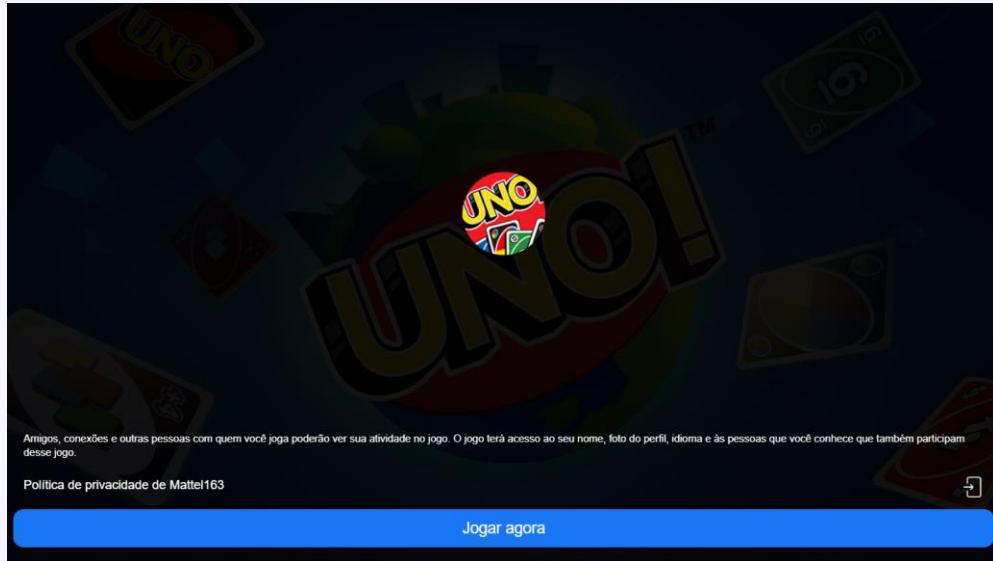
UNO

UNO!™

Amigos, conexões e outras pessoas com quem você joga poderão ver sua atividade no jogo. O jogo terá acesso ao seu nome, foto do perfil, idioma e às pessoas que você conhece que também participam desse jogo.

Política de privacidade de Mattel163

Jogar agora